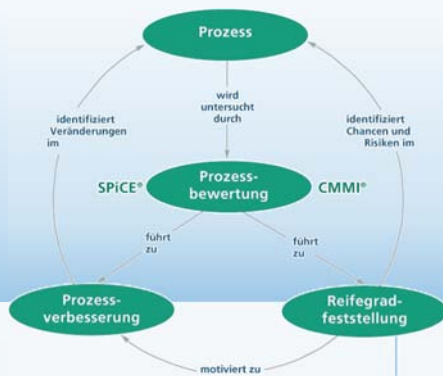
Prozess

identifiziert Veränderungen im

wird untersucht durch

identifiziert Chancen und Risiken im

SPiCE®

Prozessbewertung

CMMI®

führt zu

führt zu

Prozessverbesserung

Reifegradfeststellung

motiviert zu